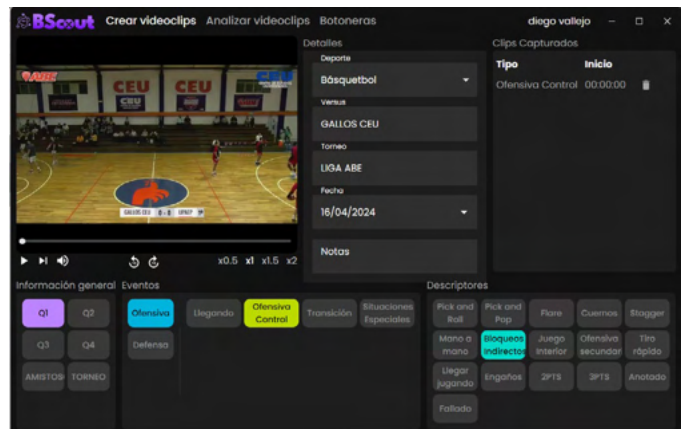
BScout Crear videoclips Analizar videoclips Botoneras diego vallejo – □ ×

ABE CEU CEU CEU

GALLOS CEU 0 - 0 UPAEP

x0.5 x1 x1.5 x2

Detalles

Deporte
Básquetbol

Versus
GALLOS CEU

Torneo
LIGA ABE

Fecha
16/04/2024

Notas

Clips Capturados

| Tipo | Inicio |
|---|---|
| Ofensiva Control | 00:00:00 |

Información general

Q1 Q2
Q3 Q4
AMISTOSO TORNEO

Eventos

Ofensiva
Defensa

Llegando
Ofensiva Control
Transición
Situaciones Especiales

Descriptores

Pick and Roll
Pick and Pop
Flare
Cuernos
Stagger
Mano a mano
Bloqueos Indirectos
Juego Interior
Ofensiva secundar
Tiro rápido
Llegar jugando
Engaños
2PTS
3PTS
Anotado
Fallado